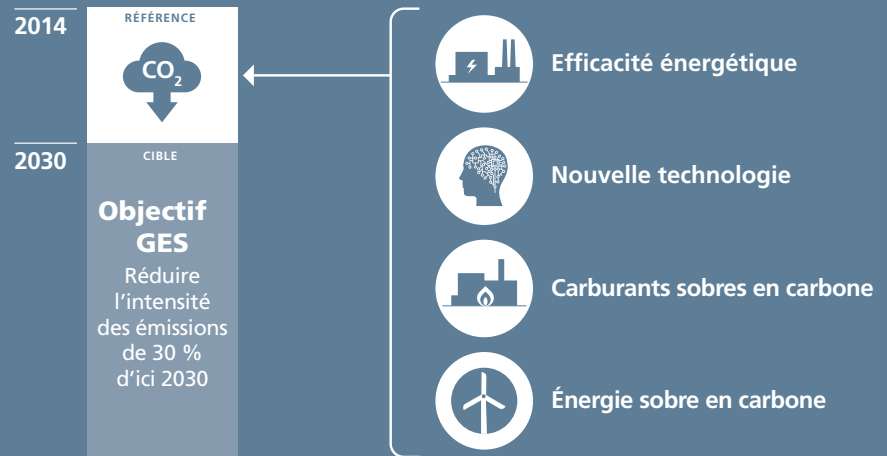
2014

RÉFÉRENCE

$CO_2$

2030

CIBLE

Objectif GES

Réduire l'intensité des émissions de 30 % d'ici 2030

Efficacité énergétique

Nouvelle technologie

Carburants sobres en carbone

Énergie sobre en carbone